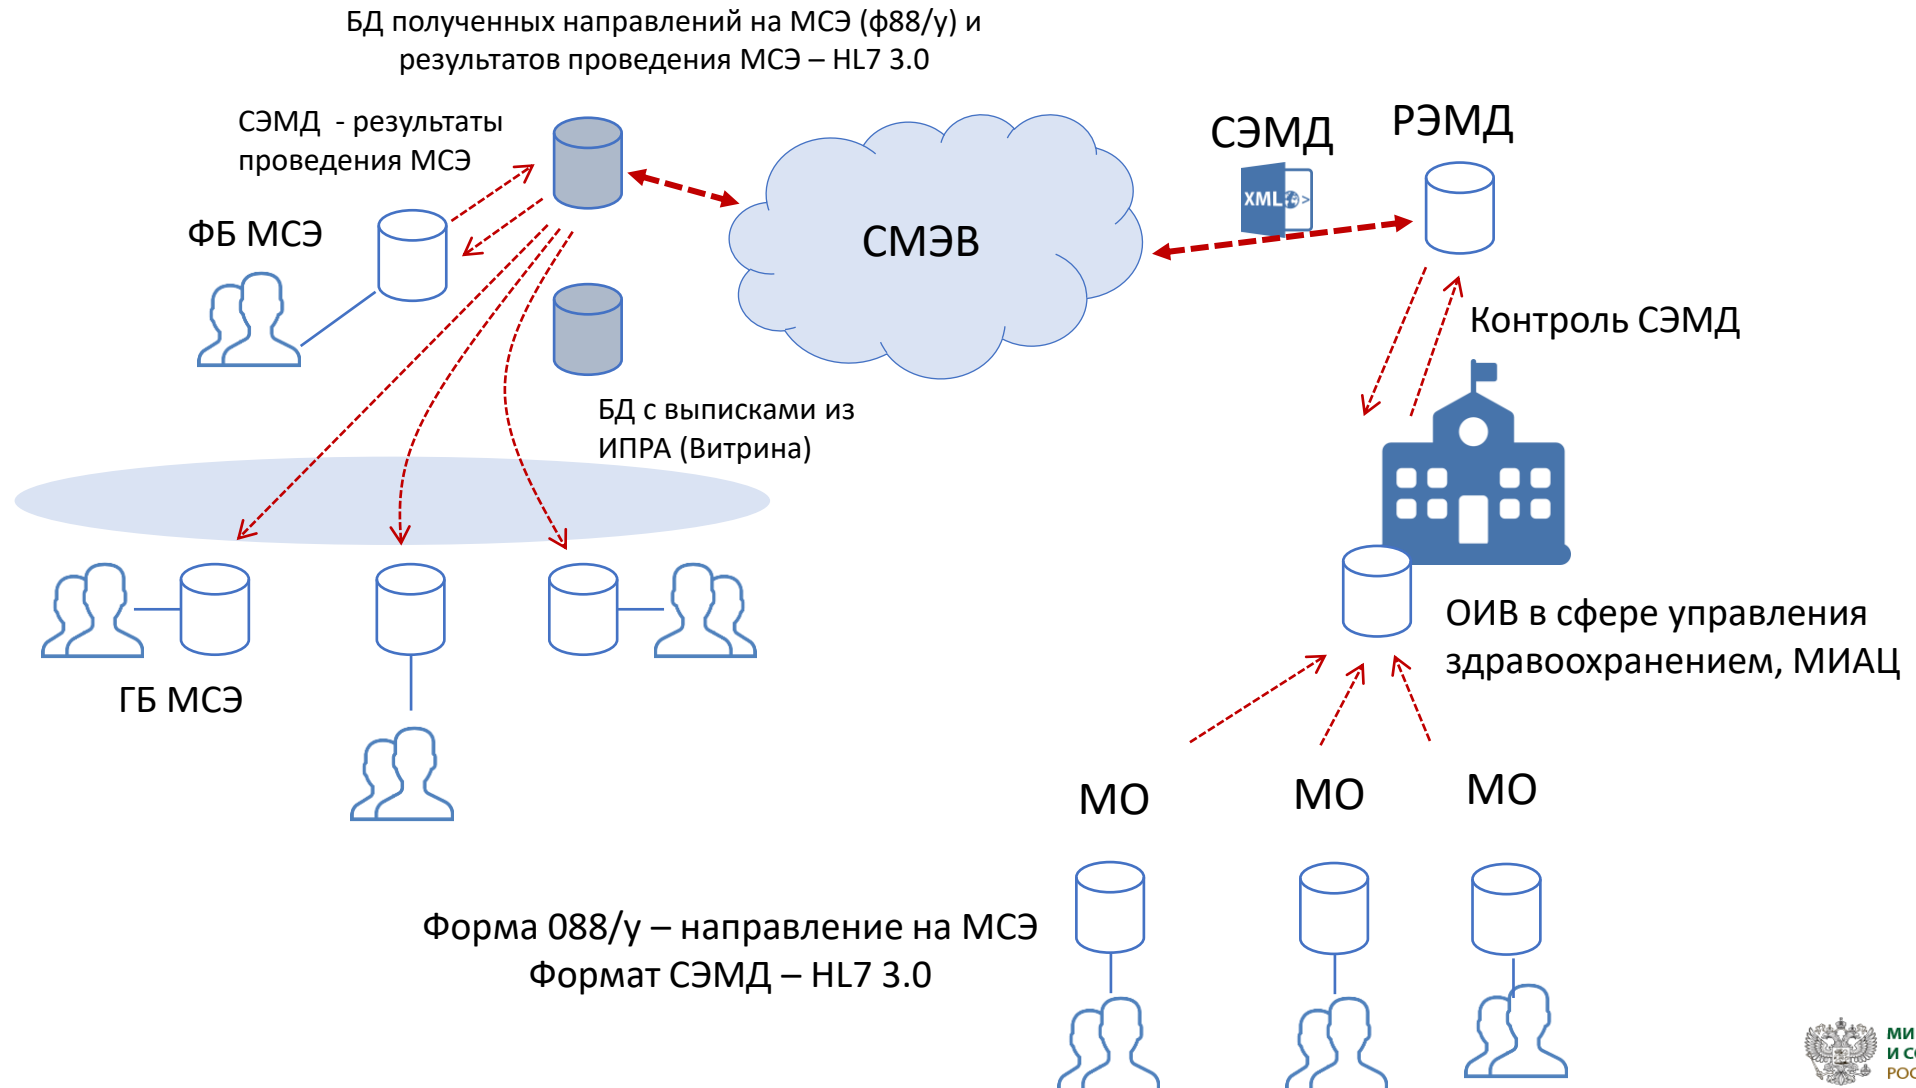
БД полученных направлений на МСЭ (ф88/у) и результатов проведения МСЭ – HL7 3.0

СЭМД - результаты проведения МСЭ

ФБ МСЭ

СМЭВ

СЭМД

XML

РЭМД

Контроль СЭМД

БД с выписками из ИПРА (Витрина)

ГБ МСЭ

ОИВ в сфере управления здравоохранением, МИАЦ

МО

МО

МО

Форма 088/у – направление на МСЭ
Формат СЭМД – HL7 3.0

МИ
И С
РО